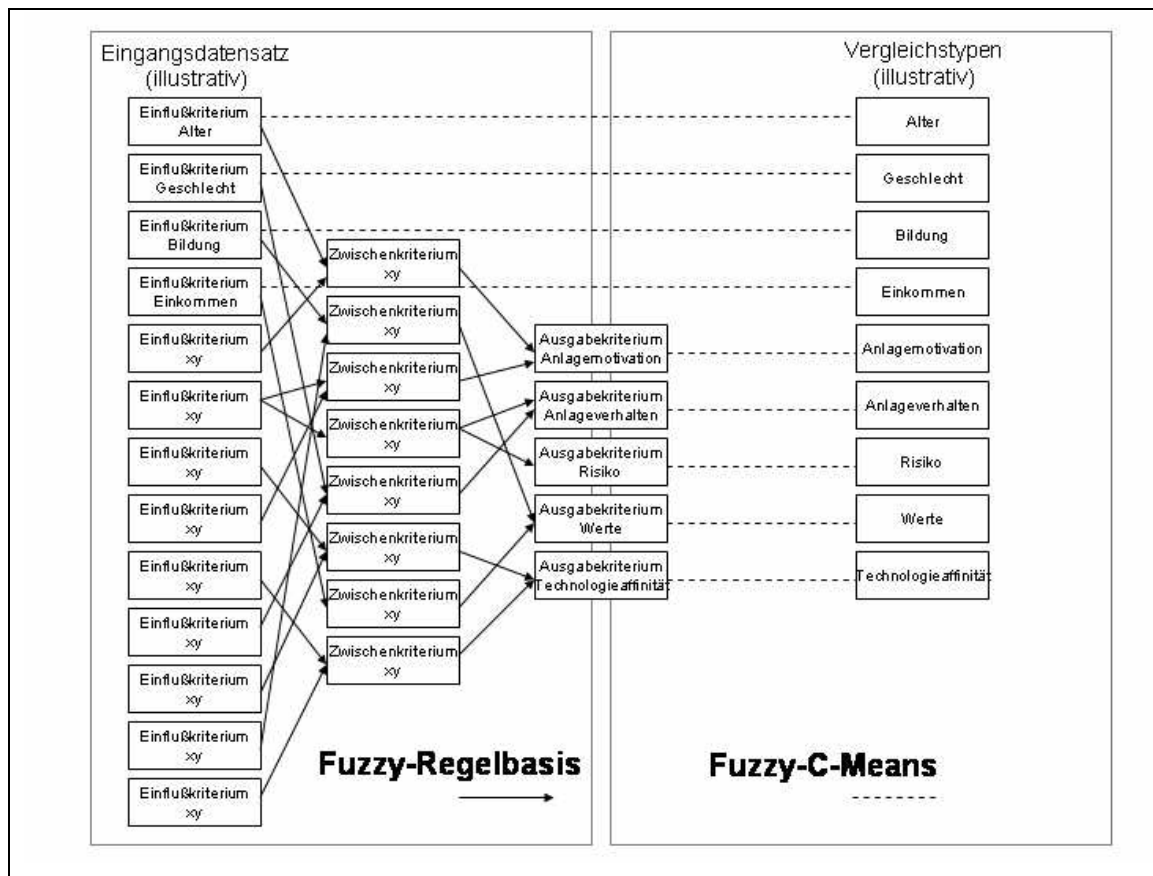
Eingangsdatensatz (illustrativ)

Einflußkriterium Alter

Einflußkriterium Geschlecht

Einflußkriterium Bildung

Einflußkriterium Einkommen

Einflußkriterium xy

Einflußkriterium xy

Einflußkriterium xy

Einflußkriterium xy

Einflußkriterium xy

Einflußkriterium xy

Einflußkriterium xy

Einflußkriterium xy

Einflußkriterium xy

Zwischenkriterium xy

Zwischenkriterium xy

Zwischenkriterium xy

Zwischenkriterium xy

Zwischenkriterium xy

Zwischenkriterium xy

Zwischenkriterium xy

Zwischenkriterium xy

Ausgabekriterium Anlagemotivation

Ausgabekriterium Anlageverhalten

Ausgabekriterium Risiko

Ausgabekriterium Werte

Ausgabekriterium Technologieaffinität

Fuzzy-Regelbasis

Vergleichstypen (illustrativ)

Alter

Geschlecht

Bildung

Einkommen

Anlagemotivation

Anlageverhalten

Risiko

Werte

Technologieaffinität

Fuzzy-C-Means